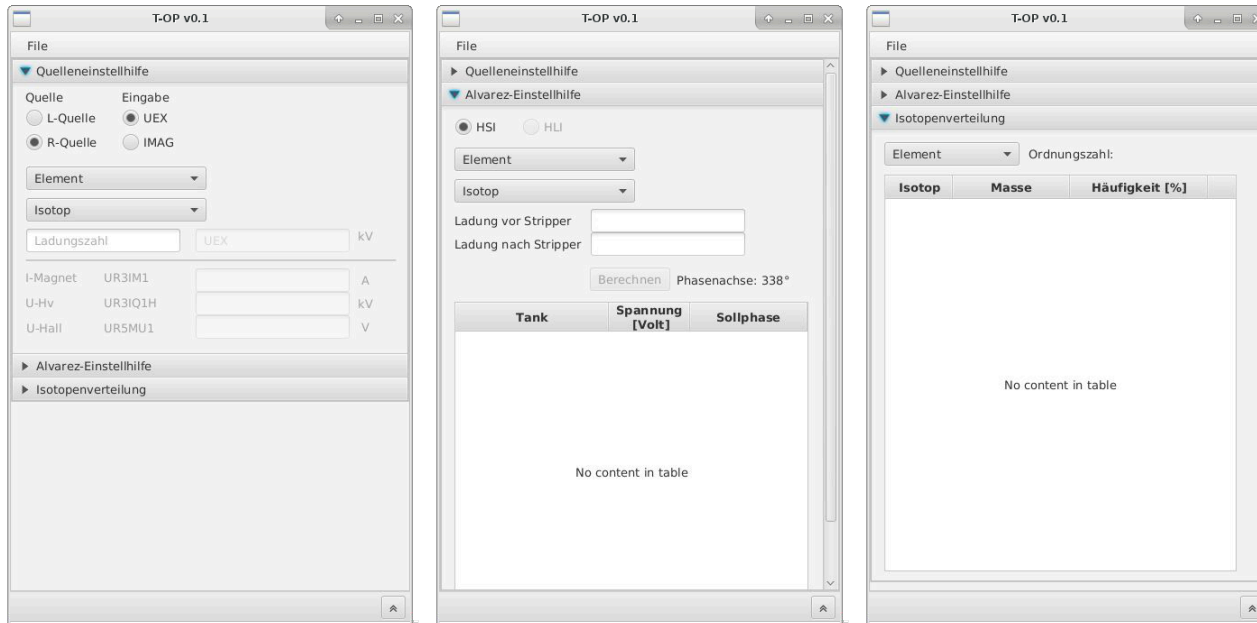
T-OP v0.1

File

Quelleneinstellhilfe

Quelle
L-Quelle
R-Quelle

Eingabe
UEX
IMAG

Element

Isotop

Ladungszahl
UEX
kV

I-Magnet UR3IM1 A
U-Hv UR3IQ1H kV
U-Hall UR5MU1 V

Alvarez-Einstellhilfe

Isotopenverteilung

T-OP v0.1

File

Quelleneinstellhilfe

Alvarez-Einstellhilfe

HSI
HLI

Element

Isotop

Ladung vor Stripper
Ladung nach Stripper

Berechnen
Phasenachse: 338°

| Tank | Spannung [Volt] | Sollphase |
|---|---|---|

No content in table

T-OP v0.1

File

Quelleneinstellhilfe

Alvarez-Einstellhilfe

Isotopenverteilung

Element
Ordnungszahl:

| Isotop | Masse | Häufigkeit [%] |
|---|---|---|

No content in table